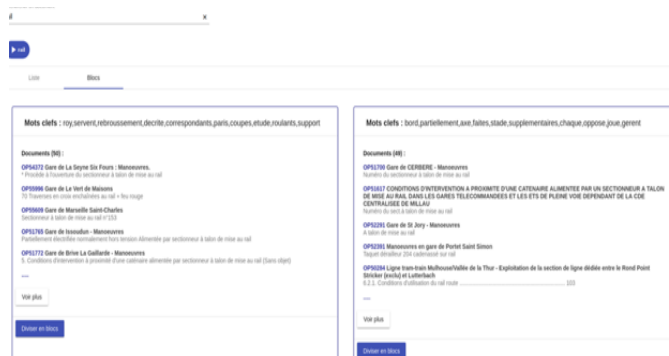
il x

▶ rail

Liste Blocs

Mots clefs : roy,servent,rebroussement,decrite,correspondants,paris,coupes,etude,roulants,support

Documents (50) :

OP54372 Gare de La Seyne Six Fours : Manoeuvres.
* Procède à l'ouverture du sectionneur à talon de mise au rail

OP55996 Gare de Le Vert de Maisons
70 Traverses en zone enchaînées au rail + feu rouge

OP55609 Gare de Marseille Saint-Charles
Sectionneur à talon de mise au rail n°153

OP51765 Gare de Issoudun - Manoeuvres
Partiellement électrifiée normalement hors tension alimentée par sectionneur à talon de mise au rail

OP51772 Gare de Brive La Gaillarde - Manoeuvres
5. Conditions d'intervention à proximité d'une caténaire alimentée par sectionneur à talon de mise au rail (Sans objet)

....

Voir plus

Diviser en blocs

Mots clefs : bord,partiellement,axe,faites,stade,supplementaires,chaque,oppose,joue,gerent

Documents (48) :

OP51700 Gare de CERBERE - Manoeuvres
Numéro du sectionneur à talon de mise au rail

OP51617 CONDITIONS D'INTERVENTION A PROXIMITE D'UNE CATENAIRE ALIMENTEE PAR UN SECTIONNEUR A TALON DE MISE AU RAIL DANS LES GARES TELECOMMANDEES ET LES ETS DE PLEINE VOIE DEPENDANT DE LA CDE CENTRALISEE DE MILLAU
Numéro du sect à talon de mise au rail

OP52291 Gare de St Jory - Manoeuvres
A talon de mise au rail

OP52381 Manoeuvres en gare de Portet Saint Simon
Taquet dérailleur 204 cadenassé sur rail

OP50284 Ligne tram-train Mulhouse/Vallée de la Thur - Exploitation de la section de ligne dédiée entre le Rond Point Stricker (exclu) et Lutterbach
6.2.1. Conditions d'utilisation du rail route .......................................... 103

....

Voir plus

Diviser en blocs